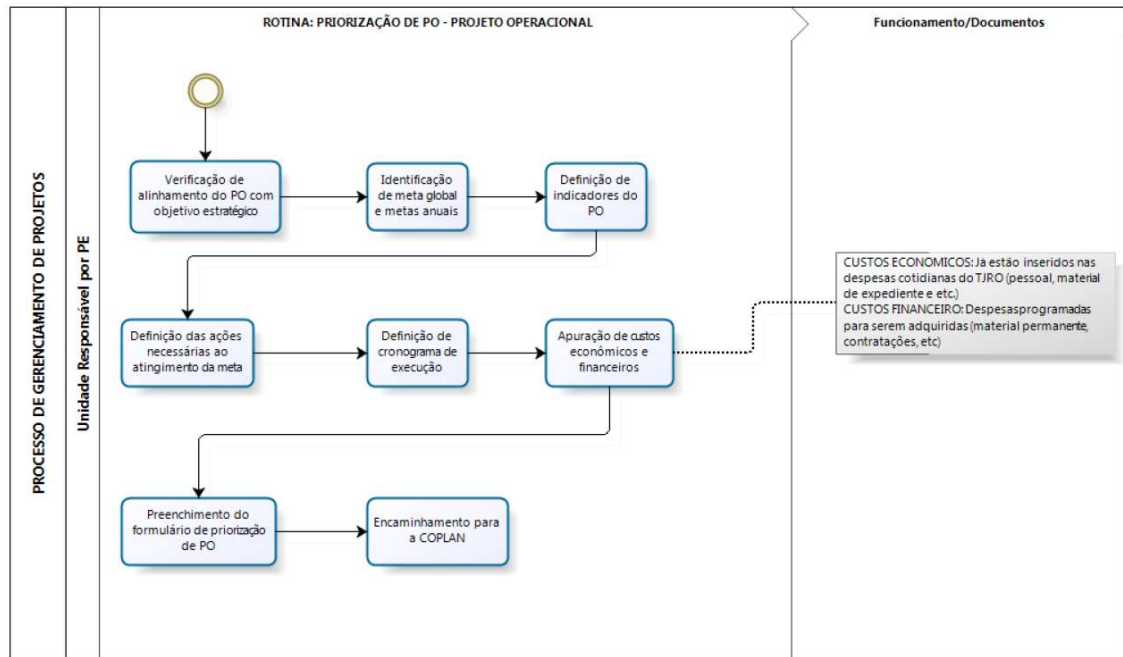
PROCESSO DE GERENCIAMENTO DE PROJETOS

Unidade Responsável por PE

ROTINA: PRIORIZAÇÃO DE PO - PROJETO OPERACIONAL

Funcionamento/Documentos

Verificação de alinhamento do PO com objetivo estratégico

Identificação de meta global e metas anuais

Definição de indicadores do PO

Definição das ações necessárias ao atingimento da meta

Definição de cronograma de execução

Apuração de custos econômicos e financeiros

CUSTOS ECONOMICOS: Já estão inseridos nas despesas cotidianas do TJRO (pessoal, material de expediente e etc.)
CUSTOS FINANCEIRO: Despesasprogramadas para serem adquiridas (material permanente, contratações, etc)

Preenchimento do formulário de priorização de PO

Encaminhamento para a COPLAN